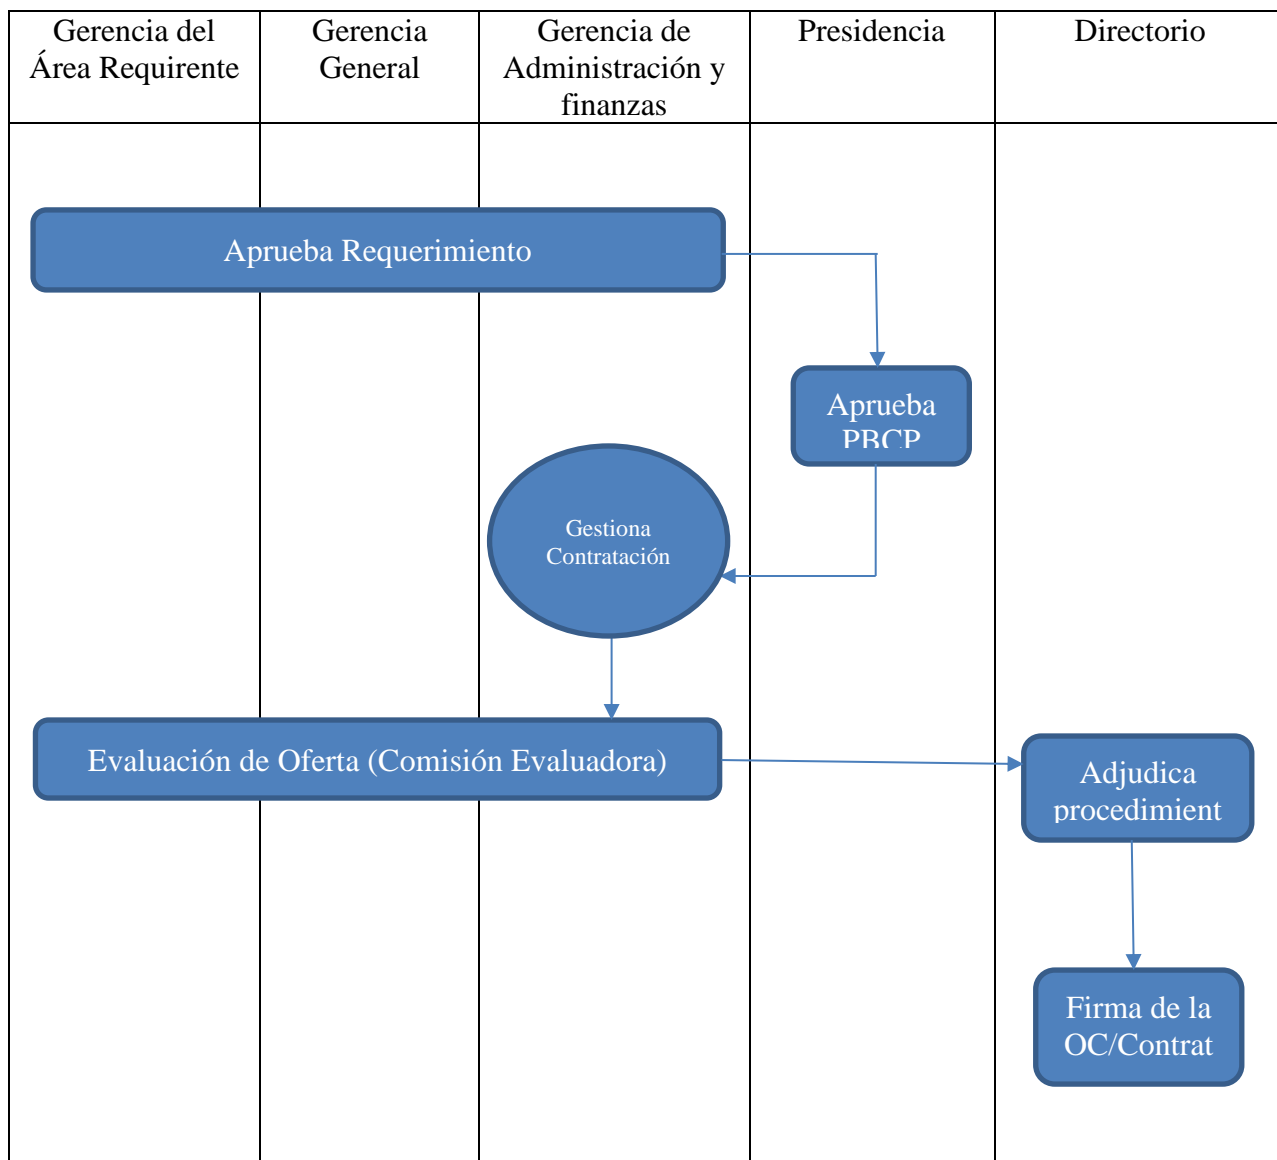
| Gerencia del Área Requirente | Gerencia General | Gerencia de Administración y finanzas | Presidencia | Directorio |
|---|---|---|---|---|

Aprueba Requerimiento

Aprueba PBCP

Gestiona Contratación

Evaluación de Oferta (Comisión Evaluadora)

Adjudica procedimient

Firma de la OC/Contrat